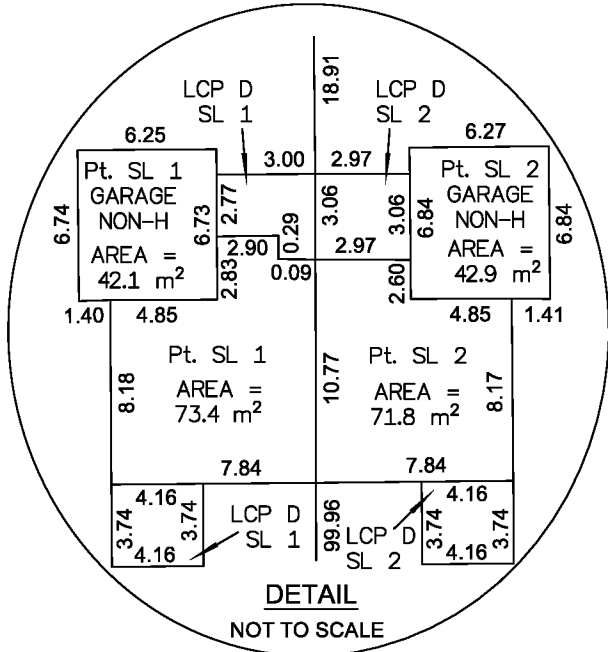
LCP D
SL 1

18.91

LCP D
SL 2

6.25

6.27

Pt. SL 1
GARAGE
NON-H
AREA =
42.1 $m^2$

3.00

2.97

Pt. SL 2
GARAGE
NON-H
AREA =
42.9 $m^2$

6.74

6.73

2.77

0.29

3.06

3.06

6.84

6.84

2.90

2.97

2.83

0.09

2.60

1.40

4.85

4.85

1.41

Pt. SL 1
AREA =
73.4 $m^2$

8.18

10.77

Pt. SL 2
AREA =
71.8 $m^2$

8.17

7.84

7.84

4.16

3.74

3.74

4.16

LCP D
SL 1

99.96

LCP D
SL 2

4.16

3.74

3.74

4.16

DETAIL
NOT TO SCALE